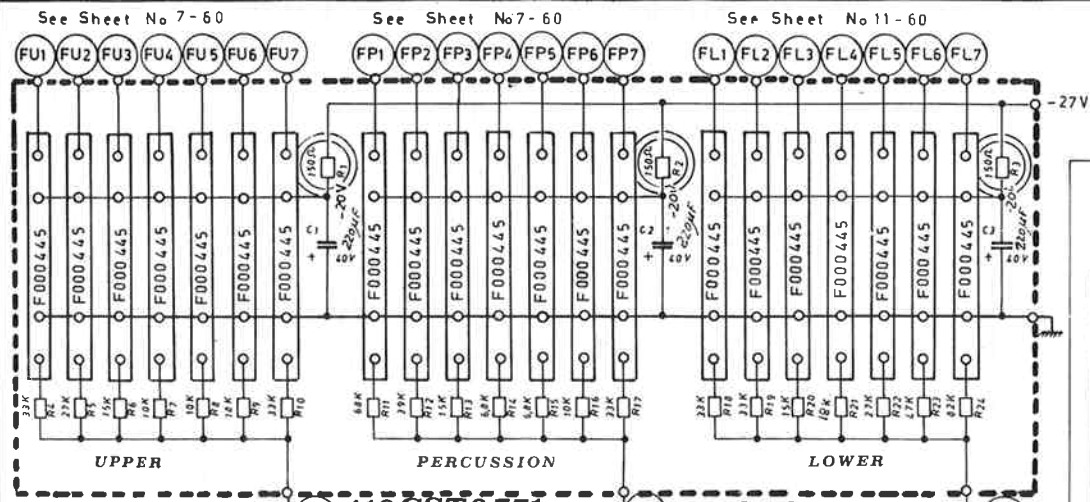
See Sheet No 7-60
See Sheet No7-60
See Sheet No 11-60

FU1 FU2 FU3 FU4 FU5 FU6 FU7
FP1 FP2 FP3 FP4 FP5 FP6 FP7
FL1 FL2 FL3 FL4 FL5 FL6 FL7

-27V

F000445 F000445 F000445 F000445 F000445 F000445 F000445
150Ω R1 -20V C1 + 220μF 40V
F000445 F000445 F000445 F000445 F000445 F000445 F000445
150Ω R2 -20V C2 + 220μF 40V
F000445 F000445 F000445 F000445 F000445 F000445 F000445
150Ω R3 -20V C3 + 220μF 40V

33K R4 27K R5 15K R6 10K R7 10K R8 12K R9 33K R10
68K R11 39K R12 15K R13 6,8K R14 6,8K R15 10K R16 33K R17
33K R18 33K R19 15K R20 18K R21 27K R22 47K R23 82K R24

UPPER
PERCUSSION
LOWER